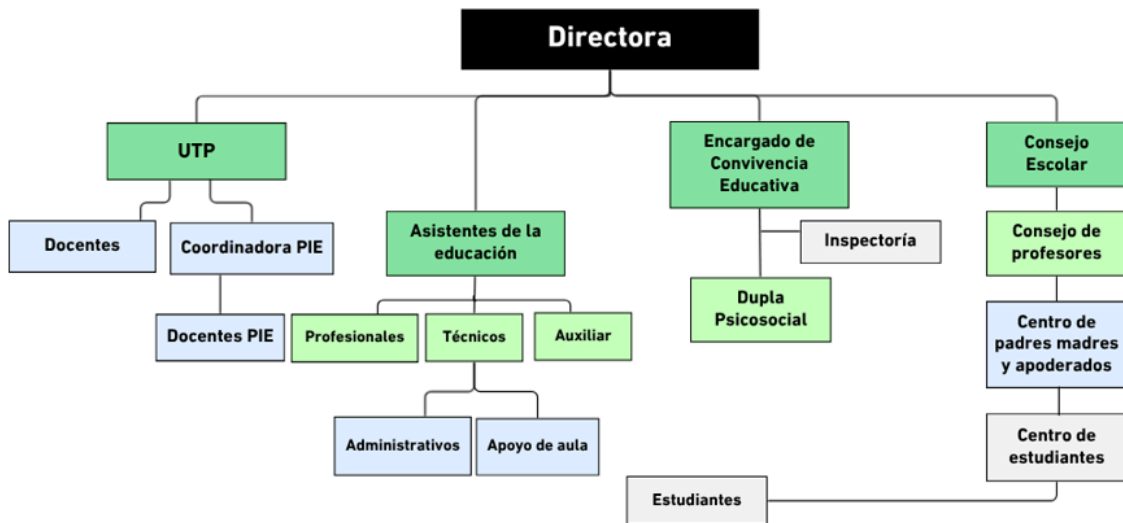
Directora

UTP

Docentes

Coordinadora PIE

Docentes PIE

Asistentes de la educación

Profesionales

Técnicos

Auxiliar

Administrativos

Apoyo de aula

Encargado de Convivencia Educativa

Inspectoría

Dupla Psicosocial

Consejo Escolar

Consejo de profesores

Centro de padres madres y apoderados

Centro de estudiantes

Estudiantes